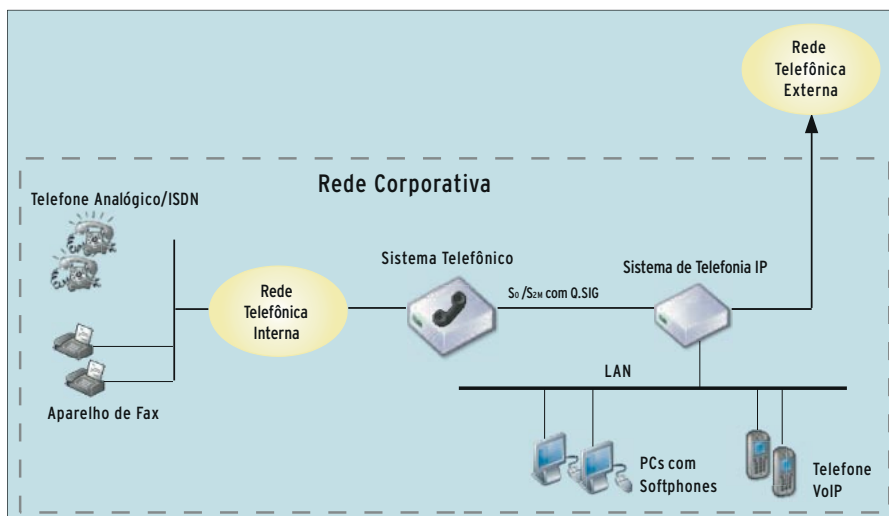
Rede Telefônica Externa

Rede Corporativa

Telefone Analógico/ISDN

Rede Telefônica Interna

Sistema Telefônico

$S_0$ /$S_{2M}$ com Q.SIG

Sistema de Telefonia IP

LAN

Aparelho de Fax

PCs com Softphones

Telefone VoIP